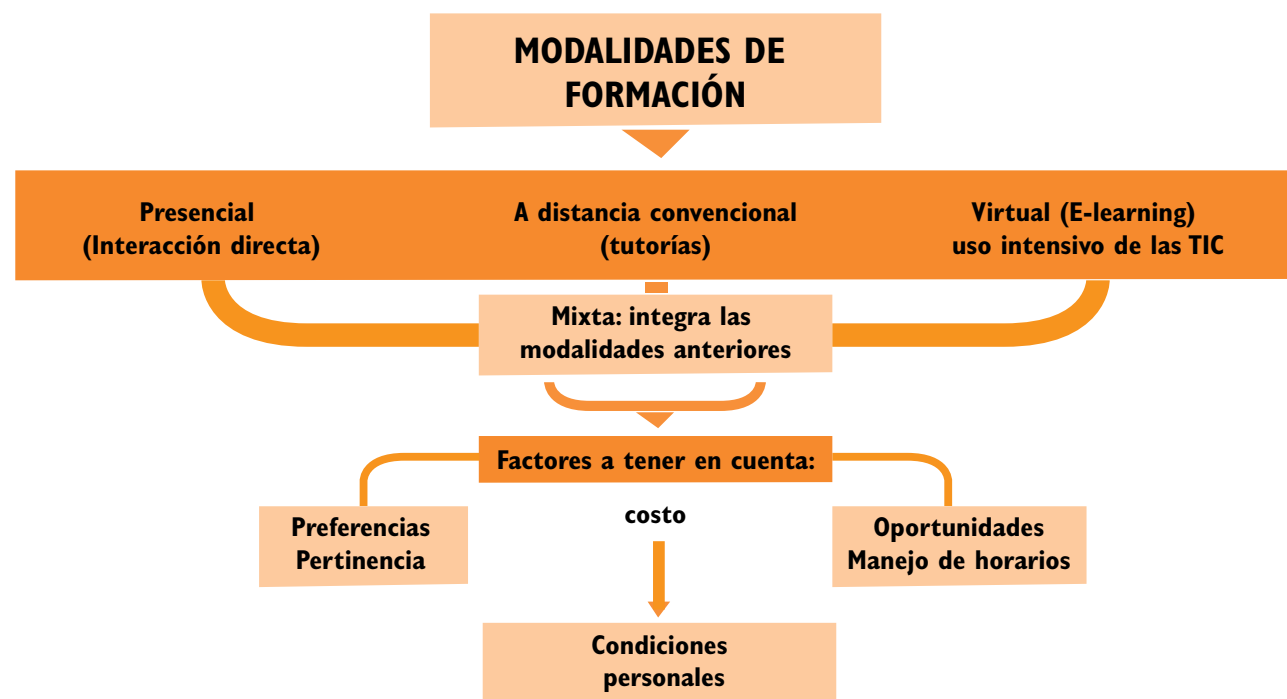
MODALIDADES DE FORMACIÓN

Presencial
(Interacción directa)

A distancia convencional
(tutorías)

Virtual (E-learning)
uso intensivo de las TIC

Mixta: integra las modalidades anteriores

Factores a tener en cuenta:

Preferencias
Pertinencia

costo

Oportunidades
Manejo de horarios

Condiciones personales